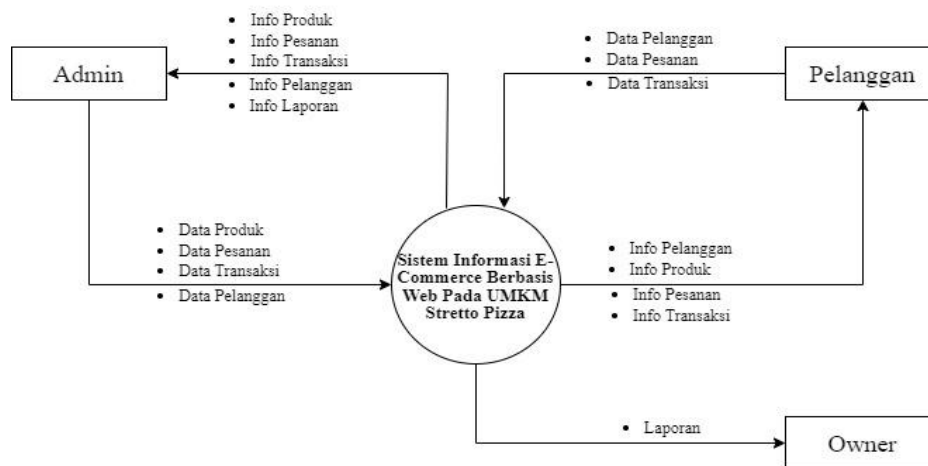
• Info Produk
• Info Pesanan
• Info Transaksi
• Info Pelanggan
• Info Laporan

Admin

• Data Pelanggan
• Data Pesanan
• Data Transaksi

Pelanggan

• Data Produk
• Data Pesanan
• Data Transaksi
• Data Pelanggan

Sistem Informasi E-Commerce Berbasis Web Pada UMKM Stretto Pizza

• Info Pelanggan
• Info Produk
• Info Pesanan
• Info Transaksi

• Laporan

Owner